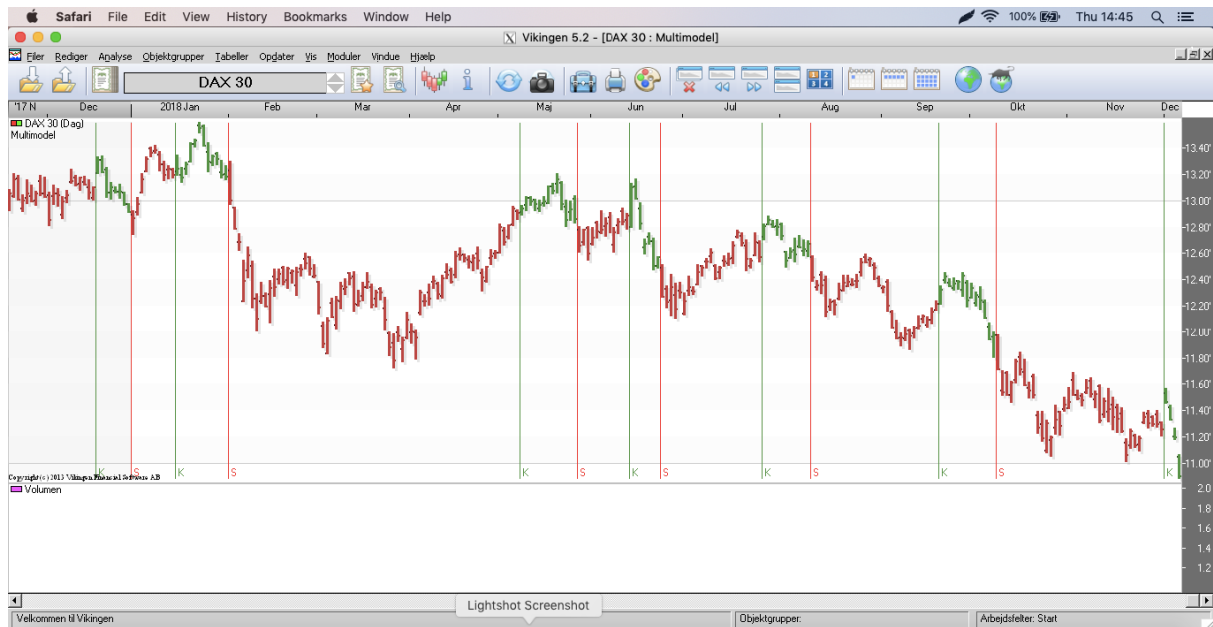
Safari File Edit View History Bookmarks Window Help
100% Thu 14:45

Vikingen 5.2 - [DAX 30 : Multimodel]

Filer Rediger Analyse Objektgrupper Tabeller Opdater Vis Moduler Vindue Hjælp

DAX 30

'17 N Dec 2018 Jan Feb Mar Apr Maj Jun Jul Aug Sep Okt Nov Dec

DAX 30 (Dag)
Multimodel

13.40'
13.20'
13.00'
12.80'
12.60'
12.40'
12.20'
12.00'
11.80'
11.60'
11.40'
11.20'
11.00'

K S K S K S K S K S K S K

Copyright (c) 2013 Vikingen Financial Software AB

Volumen

2.0
1.8
1.6
1.4
1.2

Lightshot Screenshot

Velkommen til Vikingen
Objektgrupper:
Arbejdsfelter: Start